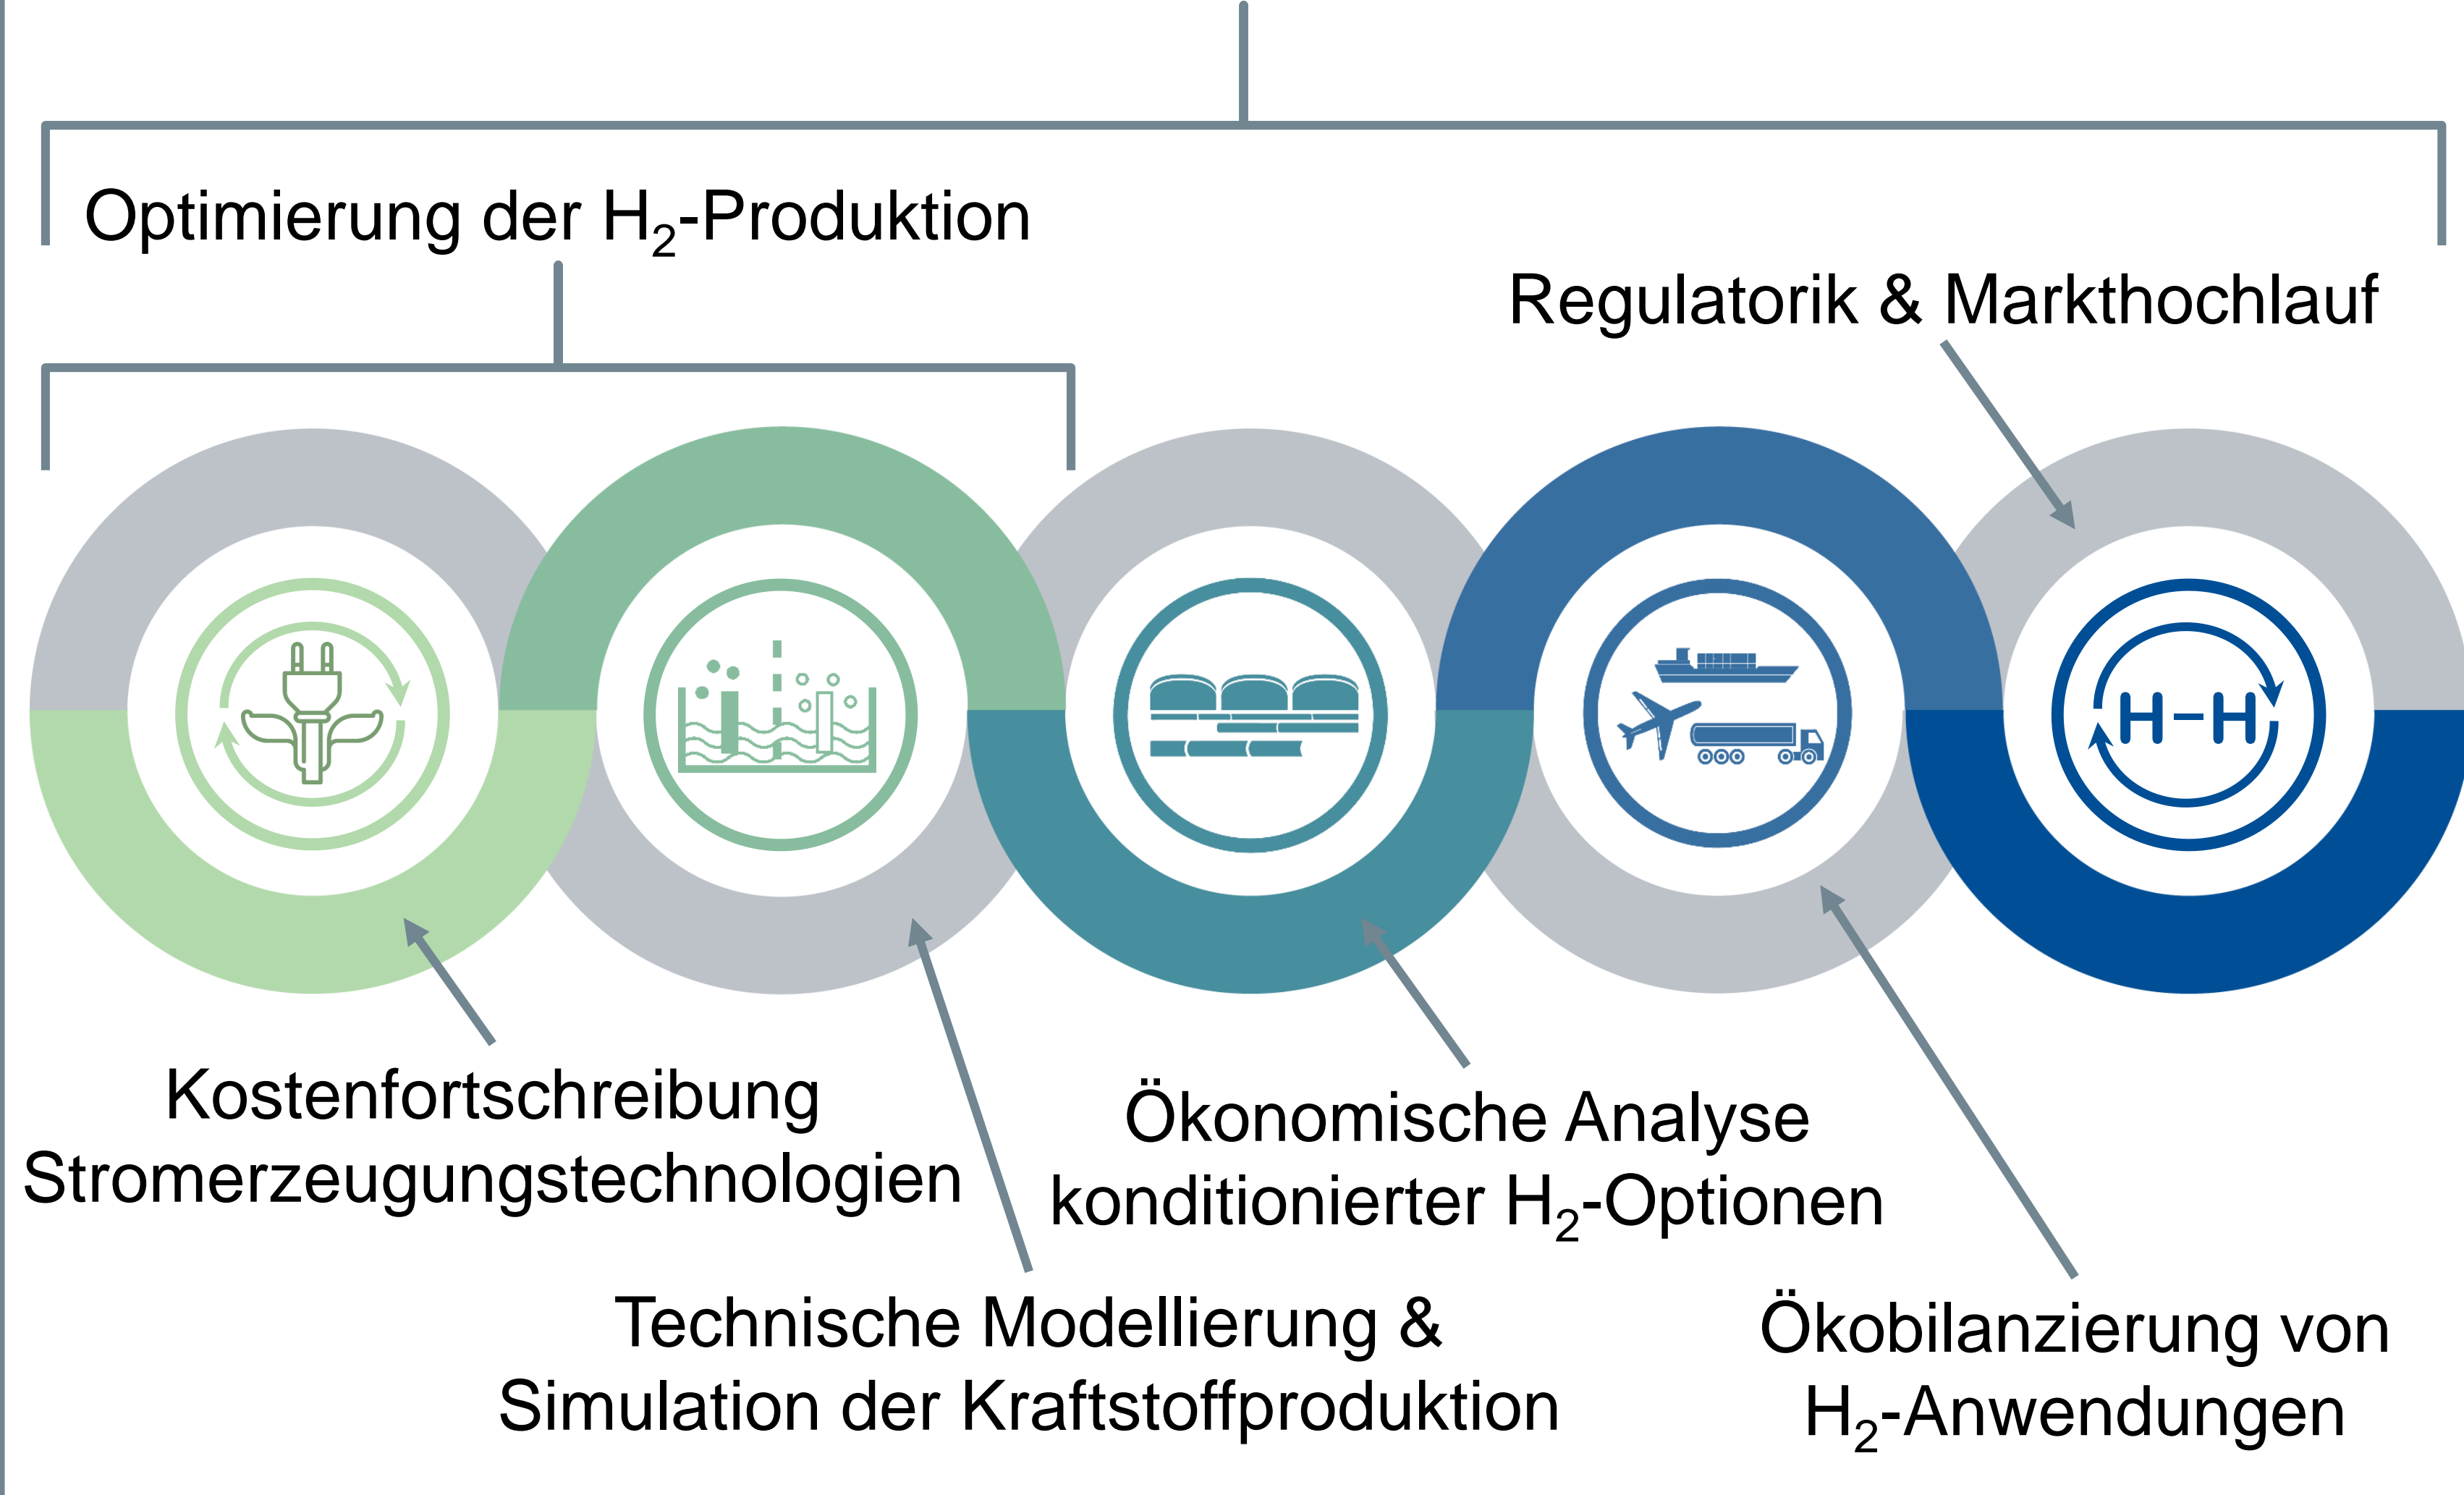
Optimierung der $H_2$-Produktion

Regulatorik & Markthochlauf

H–H

Kostenfortschreibung Stromerzeugungstechnologien

Ökonomische Analyse konditionierter $H_2$-Optionen

Technische Modellierung & Simulation der Kraftstoffproduktion

Ökobilanzierung von $H_2$-Anwendungen